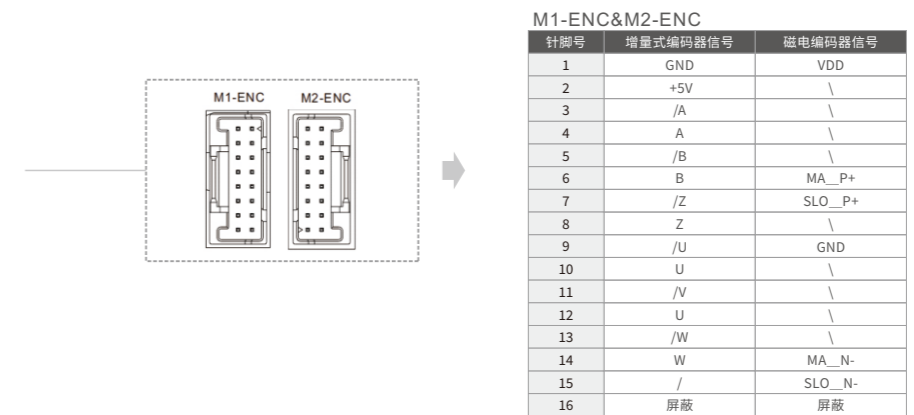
M1-ENC M2-ENC

M1-ENC&M2-ENC

| 针脚号 | 增量式编码器信号 | 磁电编码器信号 |
|---|---|---|
| 1 | GND | VDD |
| 2 | +5V | \ |
| 3 | /A | \ |
| 4 | A | \ |
| 5 | /B | \ |
| 6 | B | MA__P+ |
| 7 | /Z | SLO__P+ |
| 8 | Z | \ |
| 9 | /U | GND |
| 10 | U | \ |
| 11 | /V | \ |
| 12 | U | \ |
| 13 | /W | \ |
| 14 | W | MA__N- |
| 15 | / | SLO__N- |
| 16 | 屏蔽 | 屏蔽 |